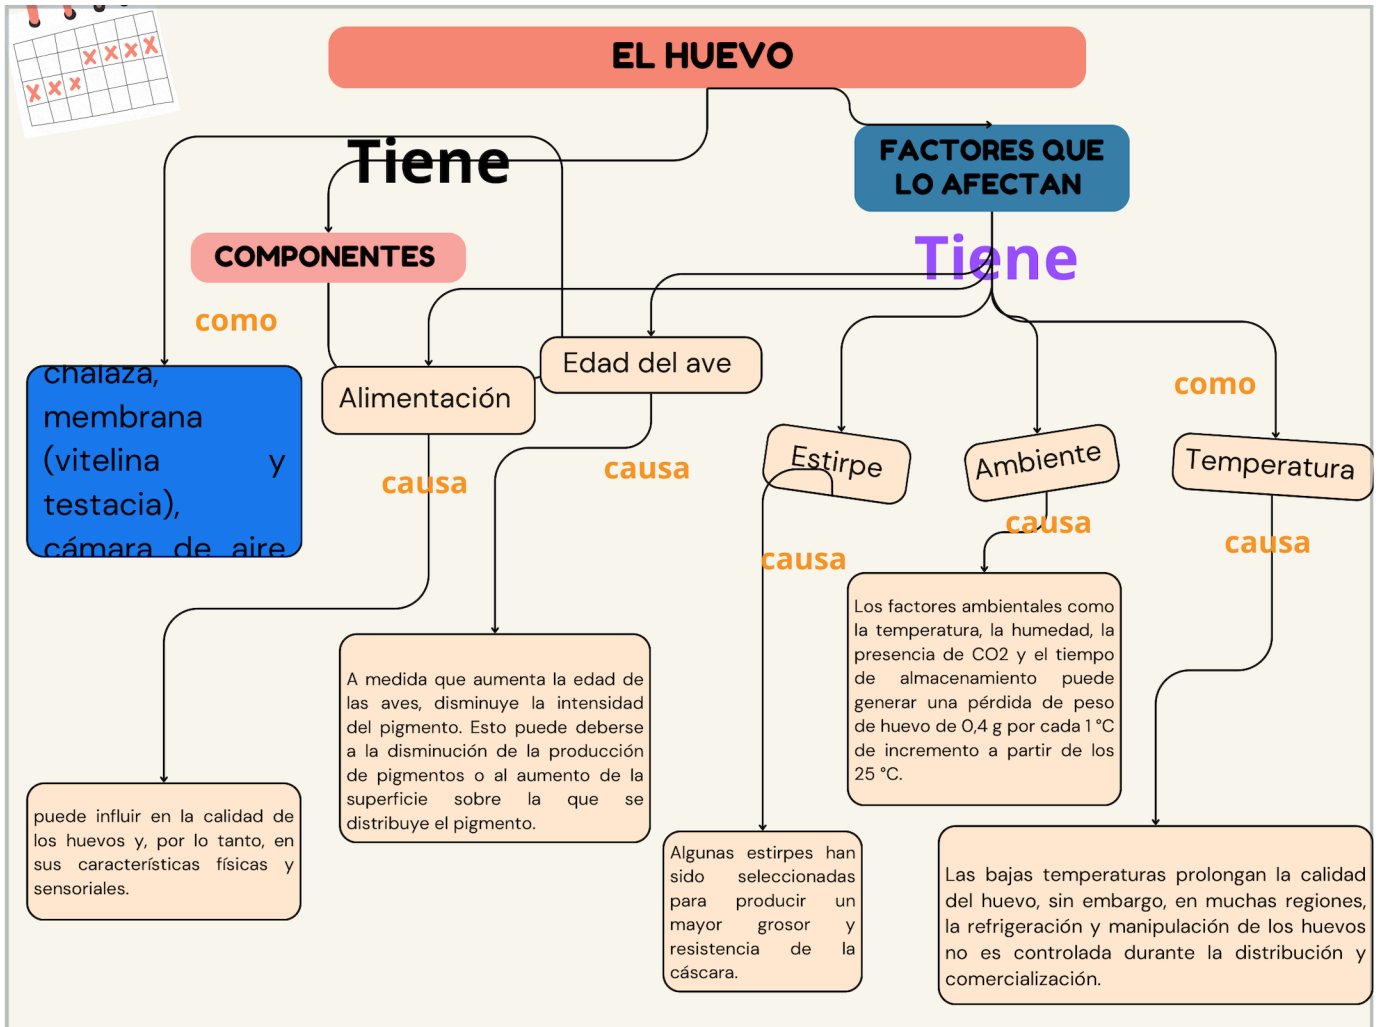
EL HUEVO

Tiene

FACTORES QUE LO AFECTAN

COMPONENTES

Tiene

como

chalaza, membrana (vitelina y testacia), cámara de aire

Alimentación

Edad del ave

como

Estirpe

Ambiente

Temperatura

causa

causa

causa

causa

causa

Los factores ambientales como la temperatura, la humedad, la presencia de CO2 y el tiempo de almacenamiento puede generar una pérdida de peso de huevo de 0,4 g por cada 1 °C de incremento a partir de los 25 °C.

A medida que aumenta la edad de las aves, disminuye la intensidad del pigmento. Esto puede deberse a la disminución de la producción de pigmentos o al aumento de la superficie sobre la que se distribuye el pigmento.

puede influir en la calidad de los huevos y, por lo tanto, en sus características físicas y sensoriales.

Algunas estirpes han sido seleccionadas para producir un mayor grosor y resistencia de la cáscara.

Las bajas temperaturas prolongan la calidad del huevo, sin embargo, en muchas regiones, la refrigeración y manipulación de los huevos no es controlada durante la distribución y comercialización.